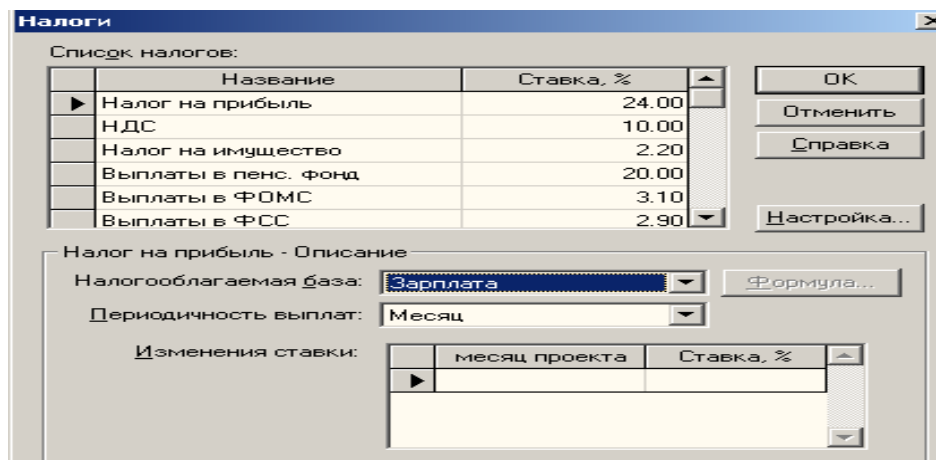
Налоги

Список налогов:

| | Название | Ставка, % |
|---|---|---|
| ▶ | Налог на прибыль | 24.00 |
| | НДС | 10.00 |
| | Налог на имущество | 2.20 |
| | Выплаты в пенс. фонд | 20.00 |
| | Выплаты в ФОМС | 3.10 |
| | Выплаты в ФСС | 2.90 |

OK

Отменить

Справка

Настройка...

Налог на прибыль - Описание

Налогооблагаемая база: Зарплата

Формула...

Периодичность выплат: Месяц

Изменения ставки:

| | месяц проекта | Ставка, % |
|---|---|---|
| ▶ | | |